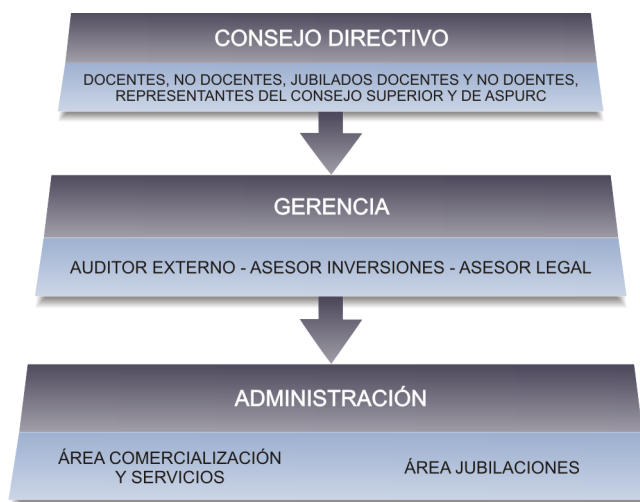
CONSEJO DIRECTIVO

DOCENTES, NO DOCENTES, JUBILADOS DOCENTES Y NO DOENTES, REPRESENTANTES DEL CONSEJO SUPERIOR Y DE ASPURC

GERENCIA

AUDITOR EXTERNO - ASESOR INVERSIONES - ASESOR LEGAL

ADMINISTRACIÓN

ÁREA COMERCIALIZACIÓN Y SERVICIOS

ÁREA JUBILACIONES